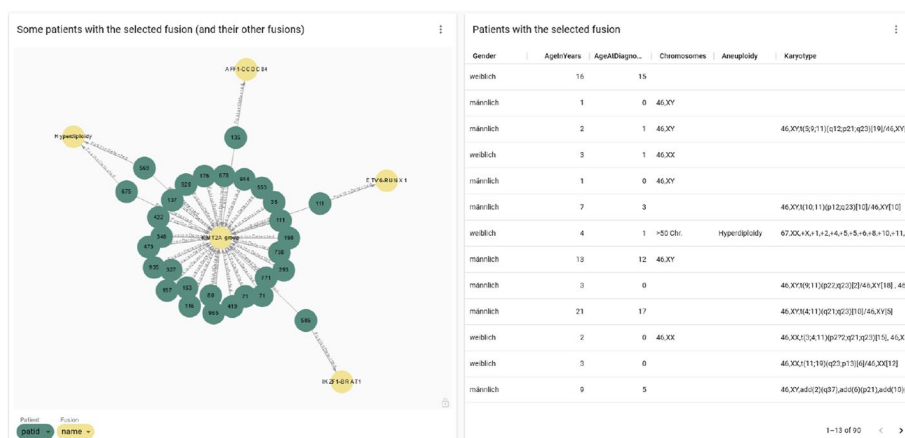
Some patients with the selected fusion (and their other fusions)

AFF1-CCDC84

Hyperdiploidy

ETV6-RUNX1

KMT2A group

IKZF1-ERAT1

136
563
675
528
176
575
644
533
131
55
111
422
548
873
935
327
157
153
116
965
68
413
71
71
771
281
738
188
585

Patient
patid
Fusion
name

Patients with the selected fusion

| Gender | AgeInYears | AgeAtDiagno... | Chromosomes | Aneuploidy | Karyotype |
|---|---|---|---|---|---|
| weiblich | 16 | 15 | | | |
| männlich | 1 | 0 | 46,XY | | |
| männlich | 2 | 1 | 46,XY | | 46,XY,t(5;9;11)(q12;p21;q23)[19]/46,XY |
| weiblich | 3 | 1 | 46,XX | | |
| männlich | 1 | 0 | 46,XY | | |
| männlich | 7 | 3 | | | 46,XY,t(10;11)(p12;q23)[10]/46,XY[10] |
| weiblich | 4 | 1 | >50 Chr. | Hyperdiploidy | 67,XX,+X,+1,+2,+4,+5,+5,+6,+8,+10,+11, |
| männlich | 13 | 12 | 46,XY | | |
| männlich | 3 | 0 | | | 46,XY,t(9;11)(p22;q23)[2]/46,XY[18] , 46 |
| männlich | 21 | 17 | | | 46,XY,t(4;11)(q21;q23)[10]/46,XY[5] |
| weiblich | 2 | 0 | 46,XX | | 46,XX,t(3;4;11)(p2?2;q21;q23)[15], 46,X |
| weiblich | 3 | 0 | | | 46,XX,t(11;19)(q23;p13)[6]/46,XX[12] |
| männlich | 9 | 5 | | | 46,XY,add(2)(q37),add(6)(p21),add(10) |

1–13 of 90